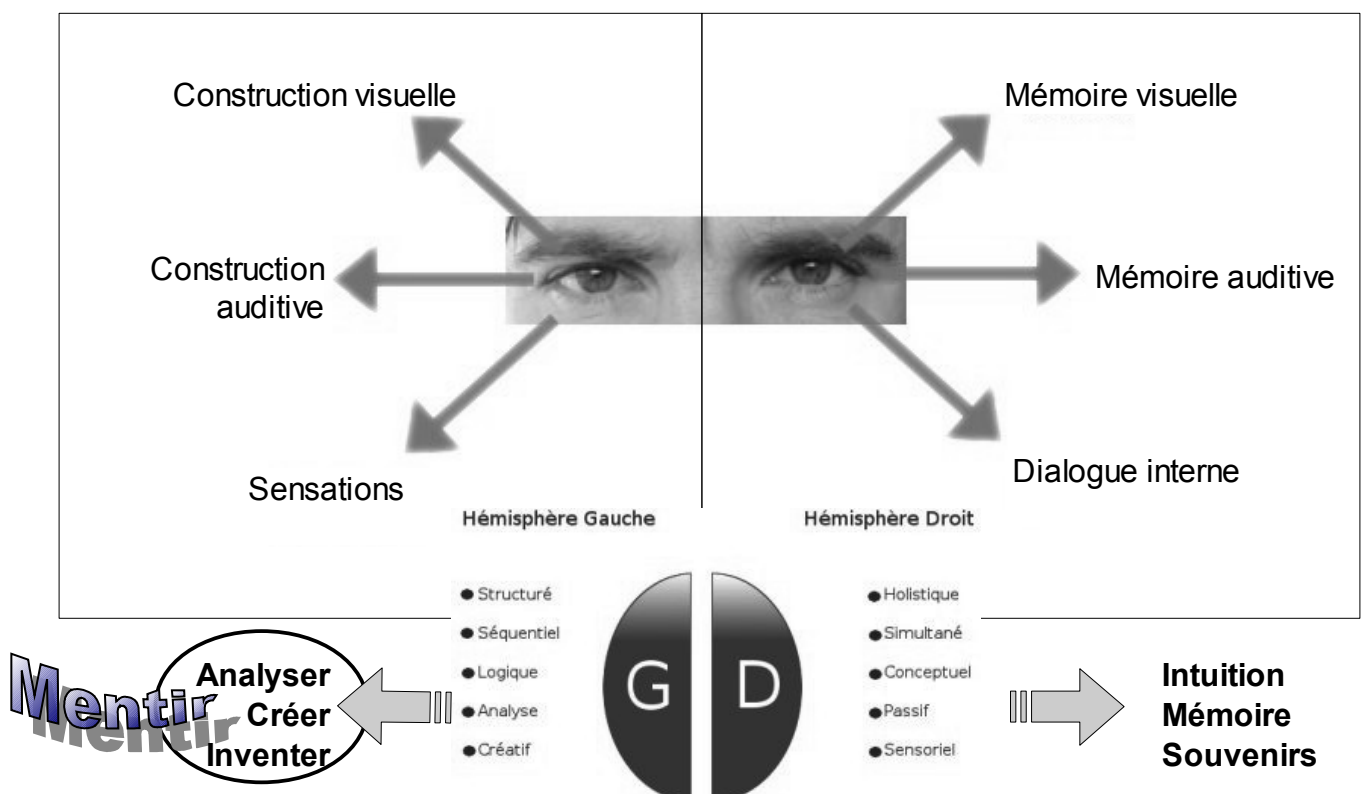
Construction visuelle

Mémoire visuelle

Construction auditive

Mémoire auditive

Sensations

Dialogue interne

Hémisphère Gauche

Hémisphère Droit

Structuré
Séquentiel
Logique
Analyse
Créatif

G

D

Holistique
Simultané
Conceptuel
Passif
Sensoriel

Mentir
Mentir

Analyser
Créer
Inventer

Intuition
Mémoire
Souvenirs